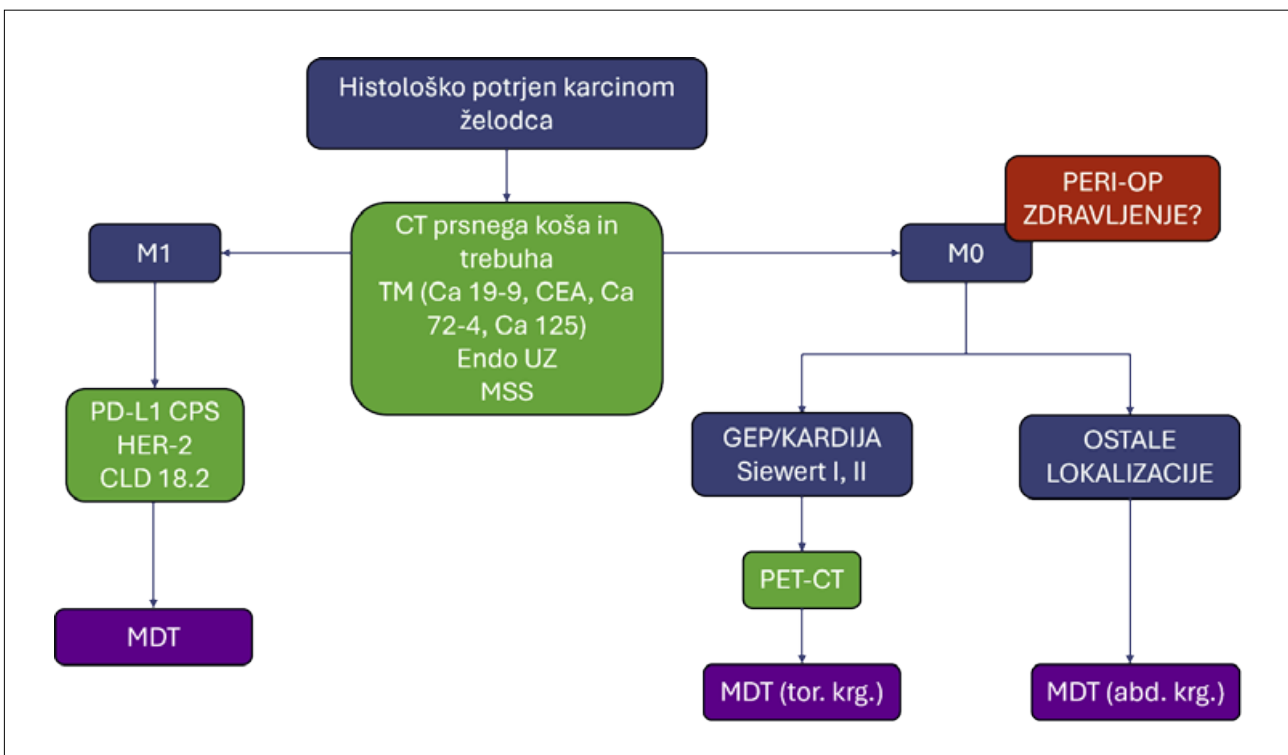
Histološko potrjen karcinom želodca

CT prsnega koša in trebuha
TM (Ca 19-9, CEA, Ca 72-4, Ca 125)
Endo UZ
MSS

M1

PD-L1 CPS
HER-2
CLD 18.2

MDT

PERI-OP ZDRAVLJENJE?

M0

GEP/KARDIJA
Siewert I, II

PET-CT

MDT (tor. krg.)

OSTALE LOKALIZACIJE

MDT (abd. krg.)